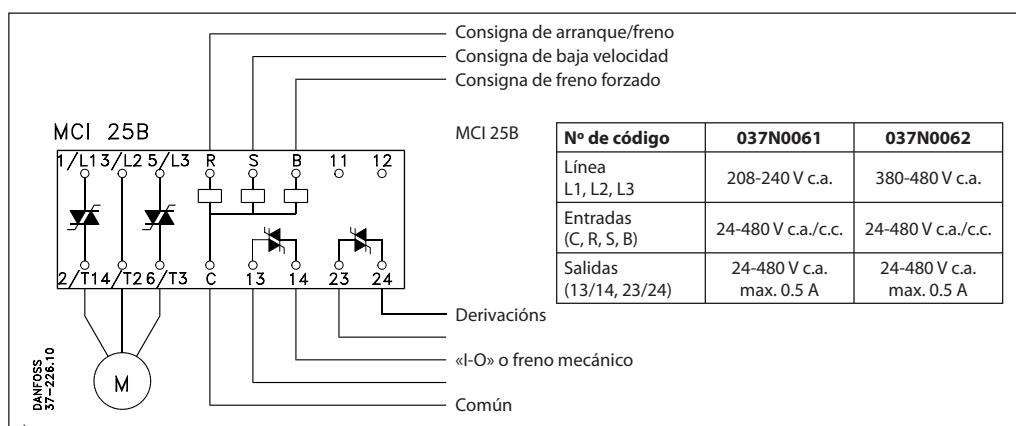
Consigna de arranque/freno
Consigna de baja velocidad
Consigna de freno forzado

MCI 25B

1/L1 3/L2 5/L3 R S B 11 12

2/T1 4/T2 6/T3 C 13 14 23 24

M

DANFOSS 37-226.10

MCI 25B

| Nº de código | 037N0061 | 037N0062 |
|---|---|---|
| Línea L1, L2, L3 | 208-240 V c.a. | 380-480 V c.a. |
| Entradas (C, R, S, B) | 24-480 V c.a./c.c. | 24-480 V c.a./c.c. |
| Salidas (13/14, 23/24) | 24-480 V c.a. max. 0.5 A | 24-480 V c.a. max. 0.5 A |

Derivacións
«I-O» o freno mecánico
Común